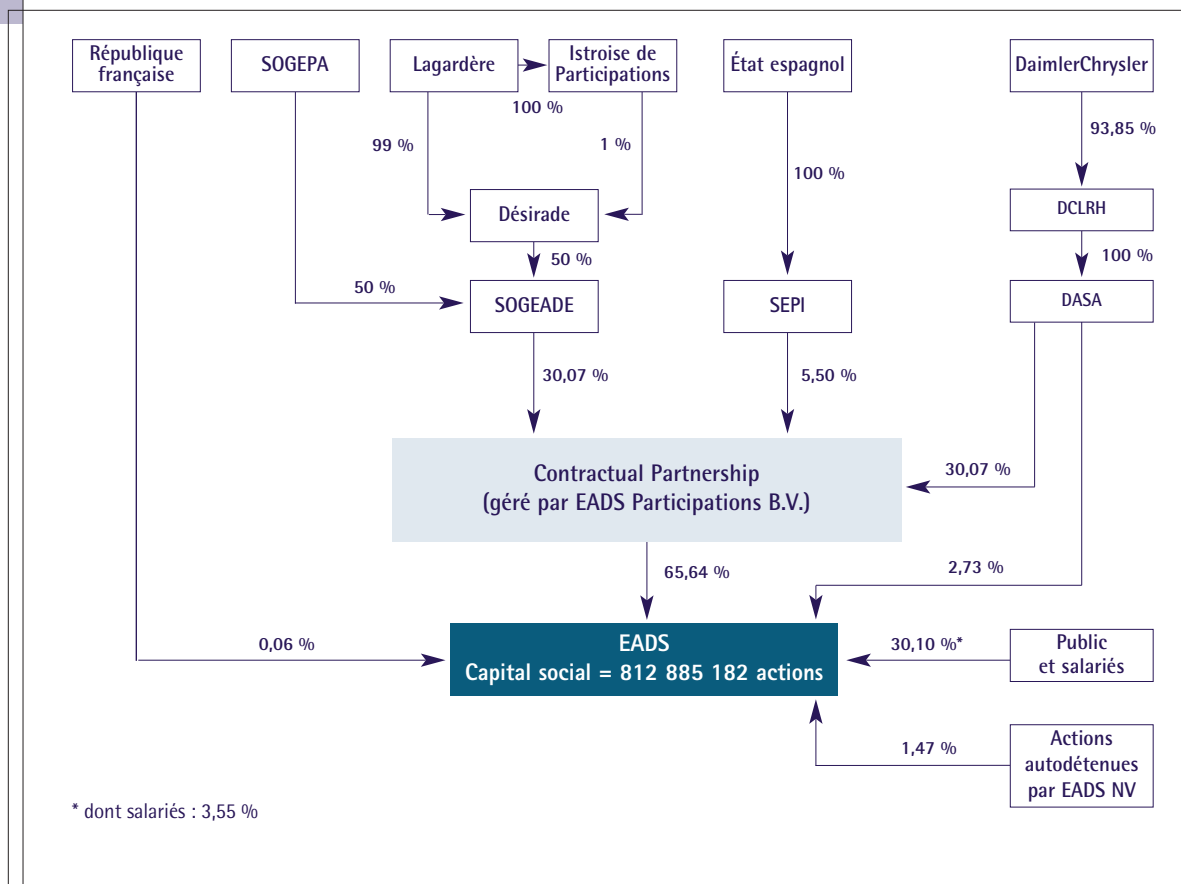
République française

SOGEPA

Lagardère

Istroise de Participations

100 %

État espagnol

DaimlerChrysler

99 %

1 %

93,85 %

100 %

Désirade

DCLRH

50 %

100 %

50 %

SOGEADE

SEPI

DASA

30,07 %

5,50 %

Contractual Partnership
(géré par EADS Participations B.V.)

30,07 %

65,64 %

2,73 %

0,06 %

EADS
Capital social = 812 885 182 actions

30,10 %*

Public et salariés

1,47 %

Actions autodétenues par EADS NV

* dont salariés : 3,55 %